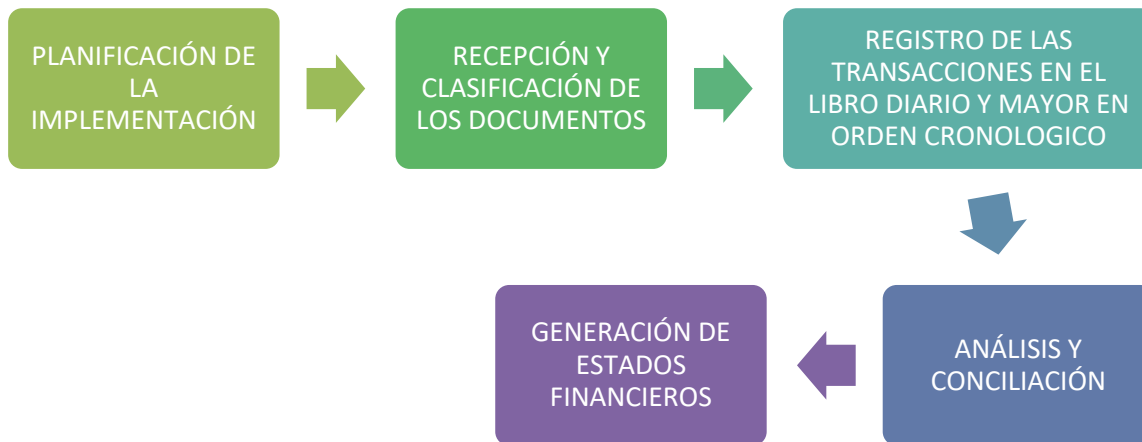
PLANIFICACIÓN DE LA IMPLEMENTACIÓN

RECEPCIÓN Y CLASIFICACIÓN DE LOS DOCUMENTOS

REGISTRO DE LAS TRANSACCIONES EN EL LIBRO DIARIO Y MAYOR EN ORDEN CRONOLOGICO

ANÁLISIS Y CONCILIACIÓN

GENERACIÓN DE ESTADOS FINANCIEROS